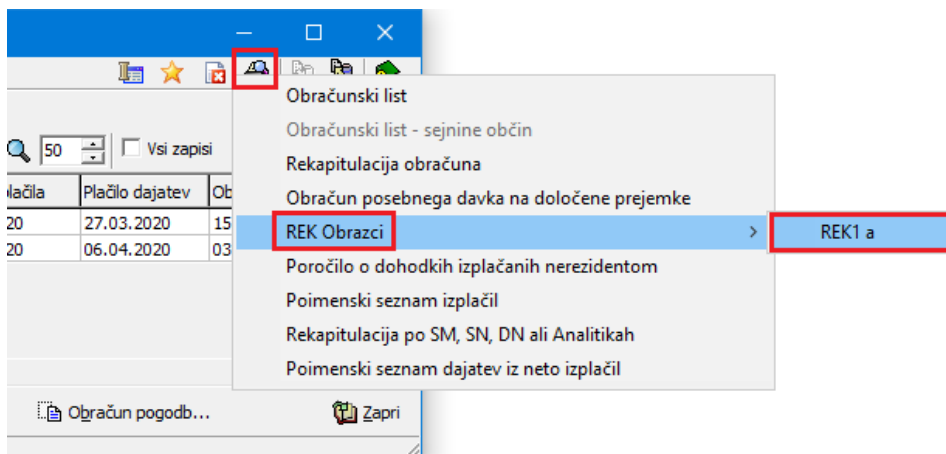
50

Vsi zapisi

| lačila | Plačilo dajatev | Ob |
|---|---|---|
| 20 | 27.03.2020 | 15 |
| 20 | 06.04.2020 | 03 |

Obračun pogodb...

Zapri

Obračunski list
Obračunski list - sejnine občin
Rekapitulacija obračuna
Obračun posebnega davka na določene prejemke
REK Obrazci
Poročilo o dohodkih izplačanih nerezidentom
Poimenski seznam izplačil
Rekapitulacija po SM, SN, DN ali Analitikah
Poimenski seznam dajatev iz neto izplačil

REK1 a